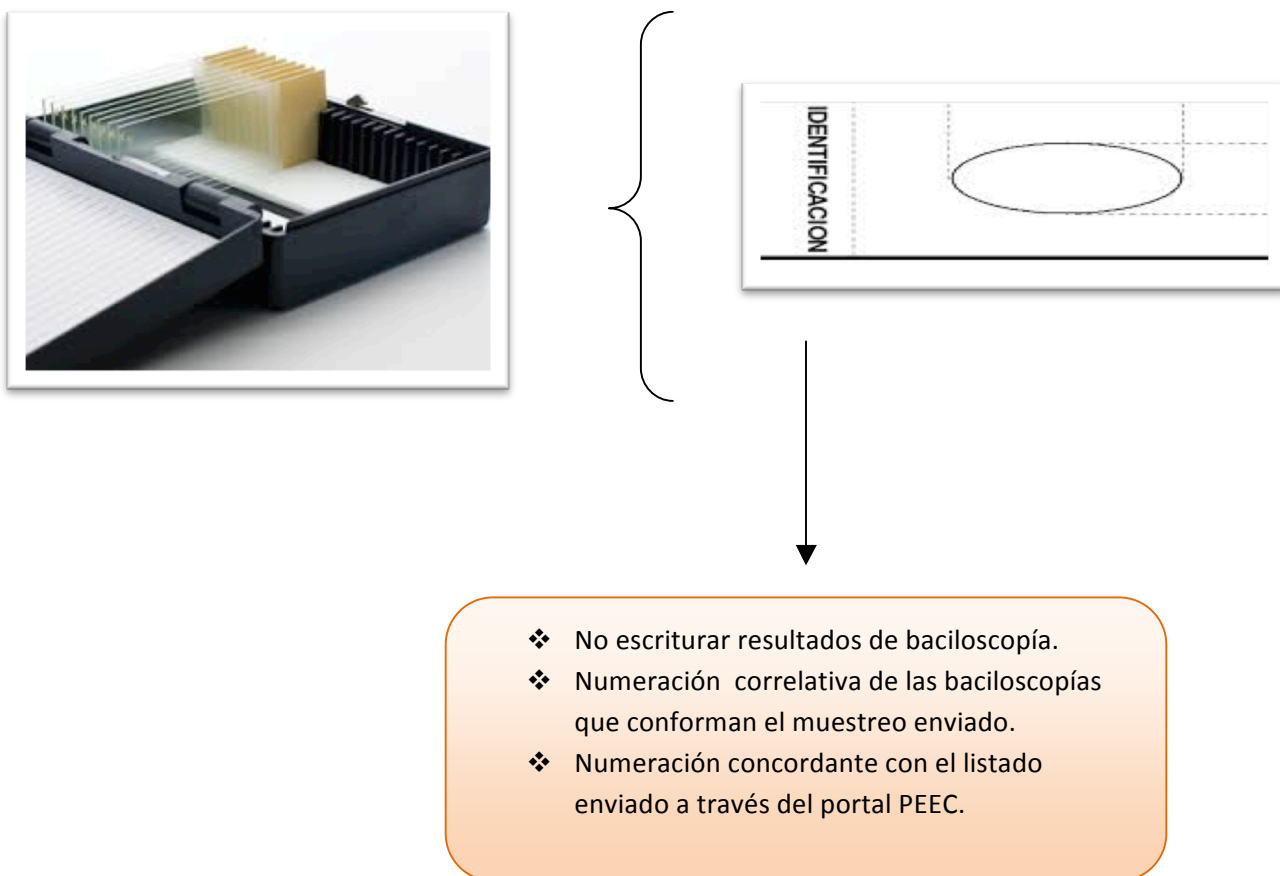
IDENTIFICACION

- No escriturar resultados de baciloscopía.
- Numeración correlativa de las baciloscopías que conforman el muestreo enviado.
- Numeración concordante con el listado enviado a través del portal PEEC.